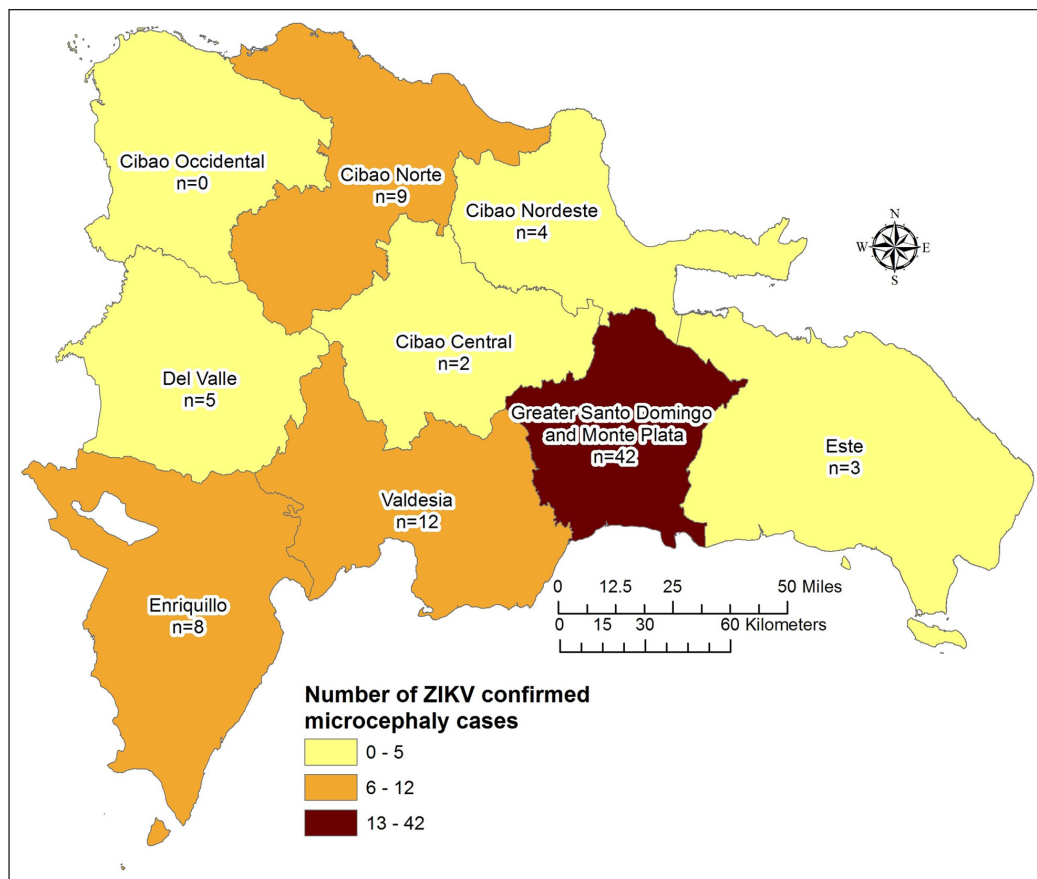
Cibao Occidental
n=0

Cibao Norte
n=9

Cibao Nordeste
n=4

N
W E
S

Cibao Central
n=2

Del Valle
n=5

Greater Santo Domingo
and Monte Plata
n=42

Este
n=3

Valdesia
n=12

Enriquillo
n=8

0 12.5 25 50 Miles
0 15 30 60 Kilometers

Number of ZIKV confirmed microcephaly cases
0 - 5
6 - 12
13 - 42